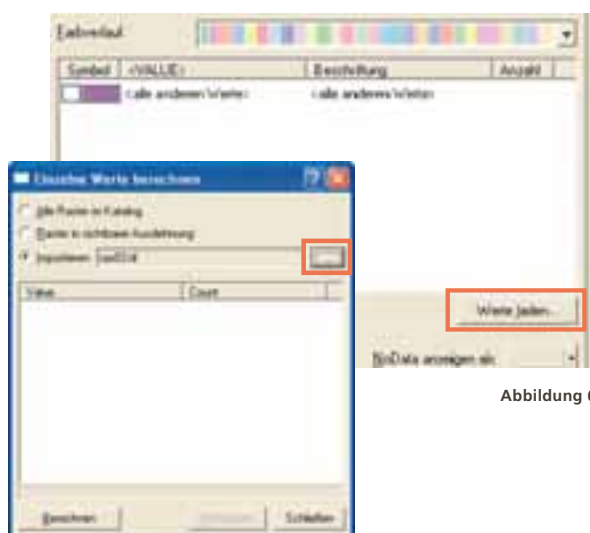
Farbverlauf

| Symbol | <VALUE> | Beschriftung | Anzahl |
|---|---|---|---|
| | <alle anderen Werte> | <alle anderen Werte> | |

Einzelne Werte berechnen

Alle Raster in Katalog

Raster in sichtbarer Ausdehnung

Importieren: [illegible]

...

| Value | Count |
|---|---|

Berechnen

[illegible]

Schließen

Werte laden...

NoData anzeigen als:

Abbildung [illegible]